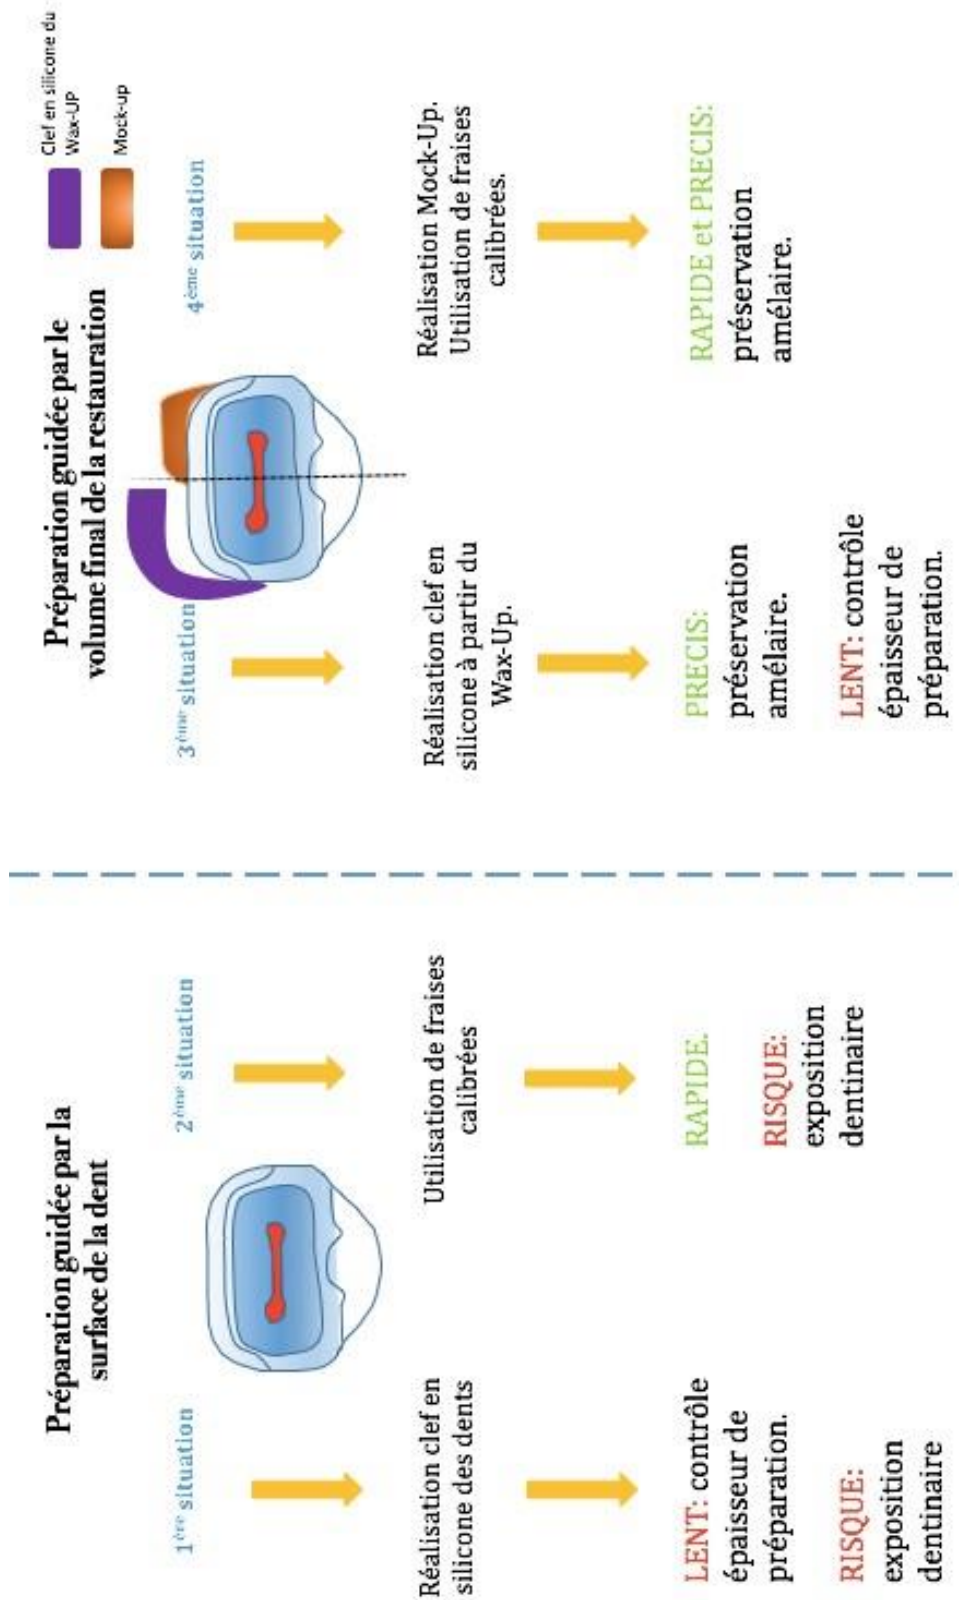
Préparation guidée par la surface de la dent

1ère situation

Réalisation clef en silicone des dents

LENT: contrôle épaisseur de préparation.

RISQUE: exposition dentinaire

2ème situation

Utilisation de fraises calibrées

RAPIDE.

RISQUE: exposition dentinaire

Préparation guidée par le volume final de la restauration

3ème situation

Réalisation clef en silicone à partir du Wax-Up.

PRECIS: préservation amélaire.

LENT: contrôle épaisseur de préparation.

4ème situation

Réalisation Mock-Up. Utilisation de fraises calibrées.

RAPIDE et PRECIS: préservation amélaire.

Clef en silicone du Wax-UP

Mock-up